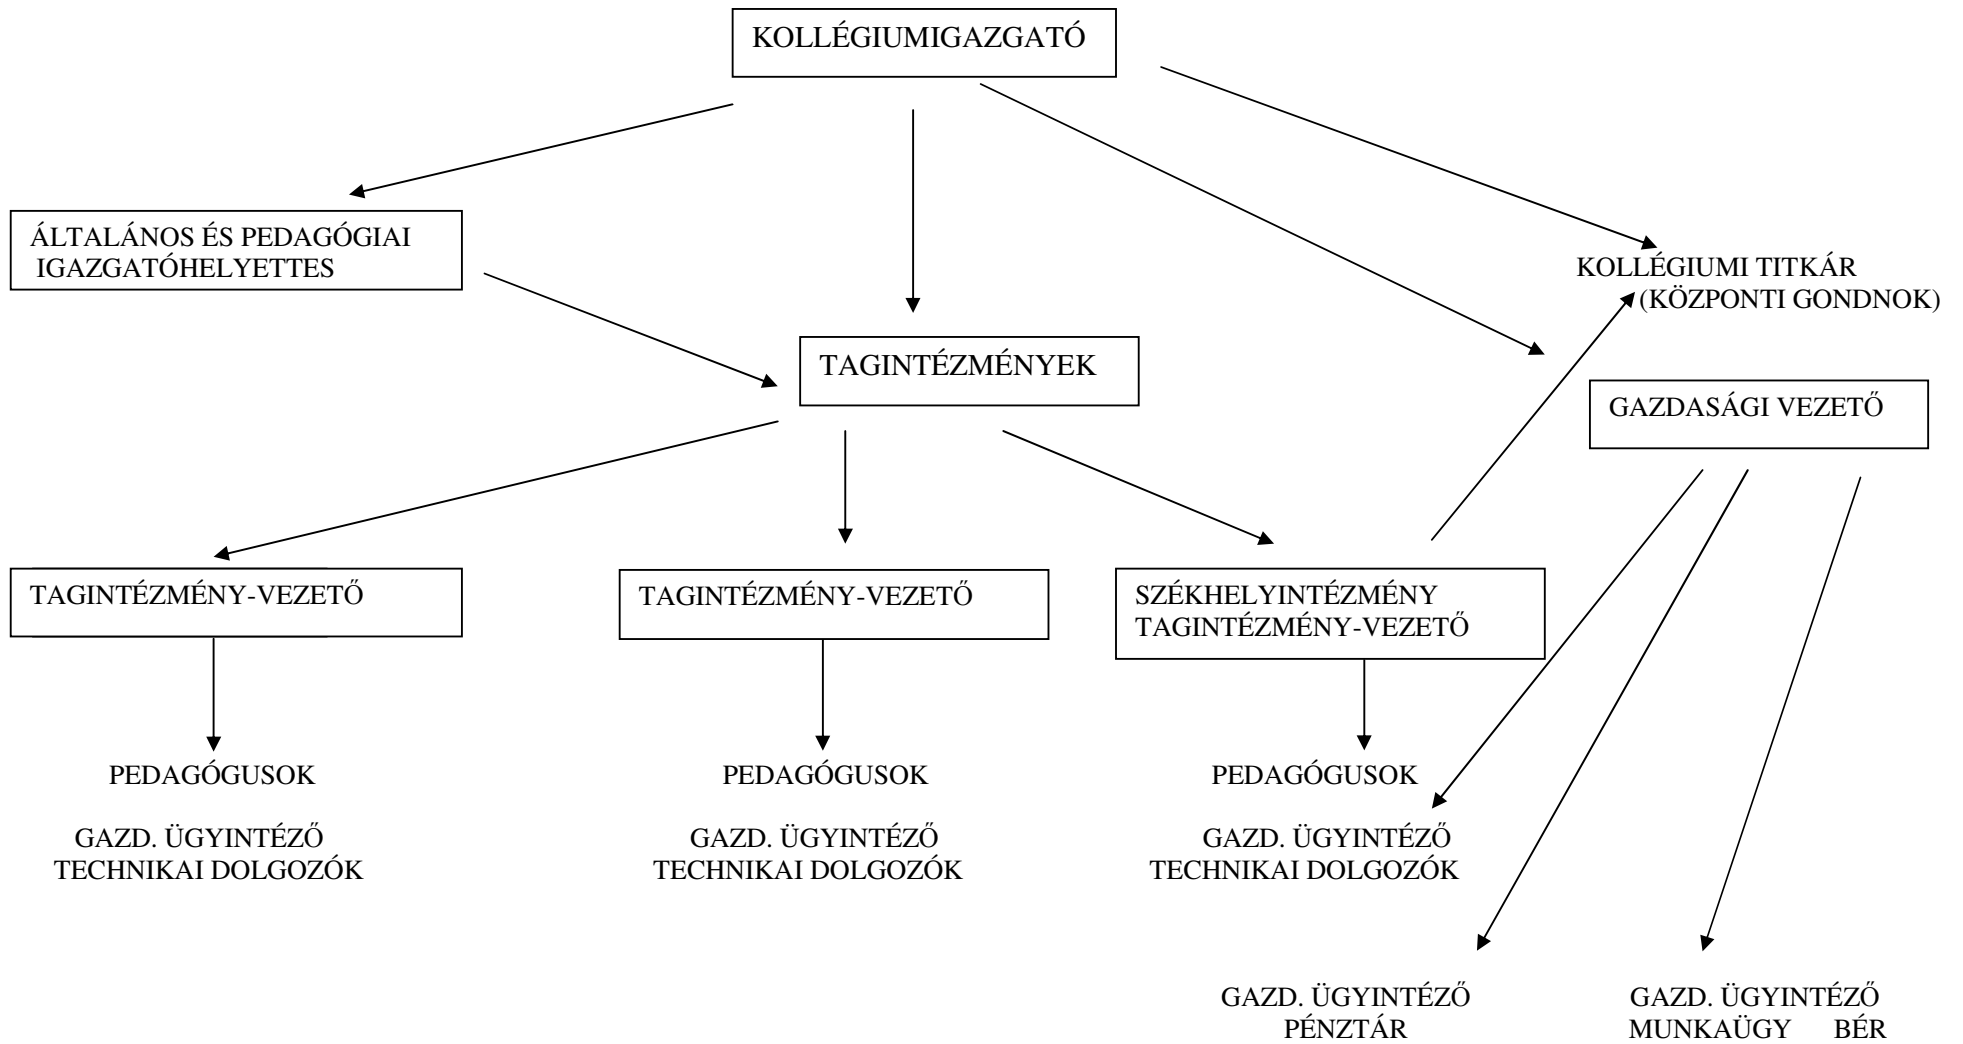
KOLLÉGIUMIGAZGATÓ

ÁLTALÁNOS ÉS PEDAGÓGIAI IGAZGATÓHELYETTES

KOLLÉGIUMI TITKÁR (KÖZPONTI GONDNOK)

TAGINTÉZMÉNYEK

GAZDASÁGI VEZETŐ

TAGINTÉZMÉNY-VEZETŐ

TAGINTÉZMÉNY-VEZETŐ

SZÉKHELYINTÉZMÉNY TAGINTÉZMÉNY-VEZETŐ

PEDAGÓGUSOK

GAZD. ÜGYINTÉZŐ
TECHNIKAI DOLGOZÓK

PEDAGÓGUSOK

GAZD. ÜGYINTÉZŐ
TECHNIKAI DOLGOZÓK

PEDAGÓGUSOK

GAZD. ÜGYINTÉZŐ
TECHNIKAI DOLGOZÓK

GAZD. ÜGYINTÉZŐ
PÉNZTÁR

GAZD. ÜGYINTÉZŐ
MUNKAÜGY BÉR